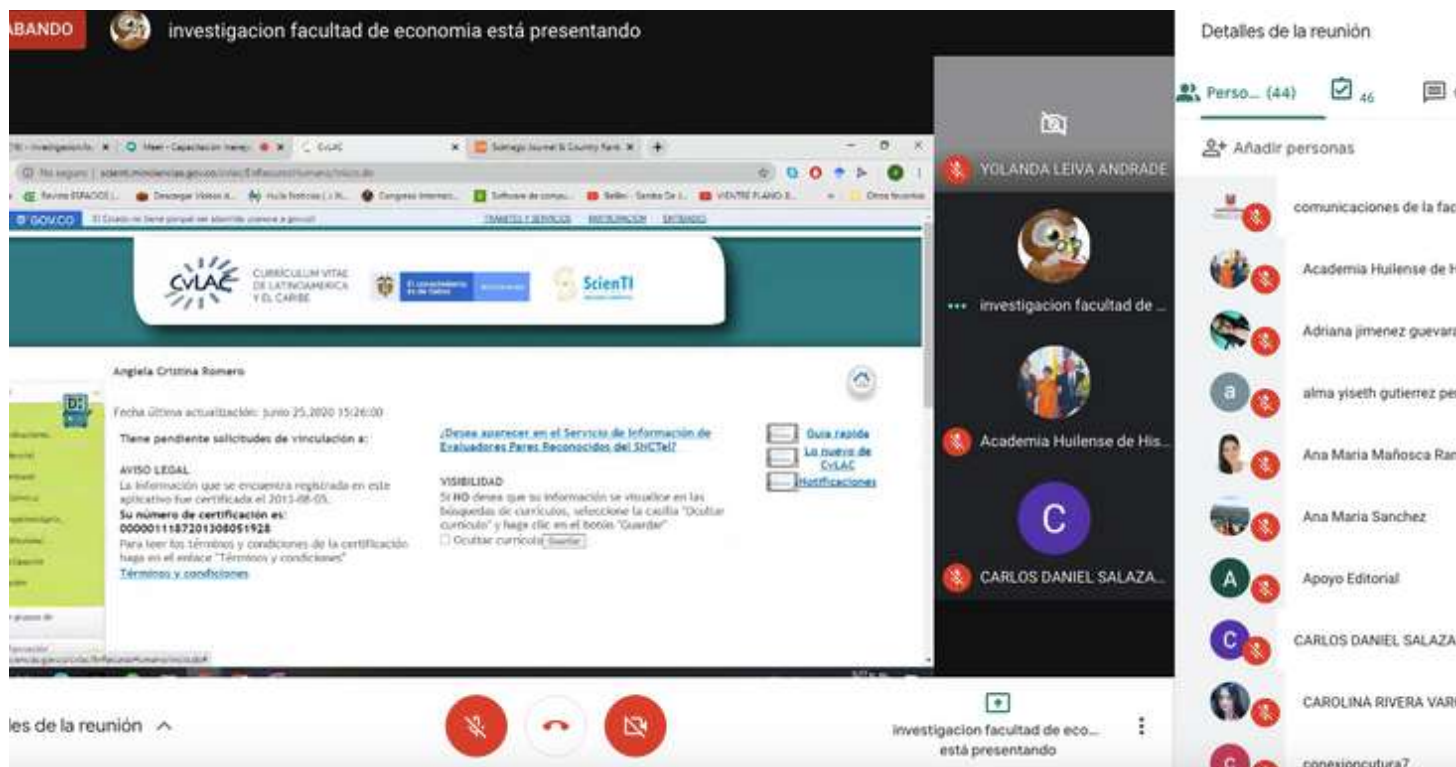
ABANDO

investigacion facultad de economia está presentando

Detalles de la reunión

Perso... (44)

46

Añadir personas

comunicaciones de la fac

Academia Huilense de H

Adriana jimenez guevar

alma yiseth gutierrez pe

Ana Maria Mañosca Ra

Ana Maria Sanchez

Apoyo Editorial

CARLOS DANIEL SALAZA

CAROLINA RIVERA VAR

conexioncutura7

YOLANDA LEIVA ANDRADE

investigacion facultad de ...

Academia Huilense de His...

CARLOS DANIEL SALAZA...

CvLAC

No seguro | scienti.minciencias.gov.co/cvlac/EnRecursoHumano/inicio.do

GOV.CO

TRAMITES Y SERVICIOS PARTICIPACION ENTIDADES

CvLAC CURRÍCULUM VITAE DE LATINOAMERICA Y EL CARIBE

ScienTI

Angiela Cristina Romero

Fecha última actualización: junio 25,2020 15:26:00

Tiene pendiente solicitudes de vinculación a:

AVISO LEGAL
La información que se encuentra registrada en este aplicativo fue certificada el 2013-08-05.
Su número de certificación es:
0000011187201308051928
Para leer los términos y condiciones de la certificación haga en el enlace "Términos y condiciones".
Términos y condiciones

¿Desea aparecer en el Servicio de Información de Evaluadores Pares Reconocidos del SNCTeI?

VISIBILIDAD
Si NO desea que su información se visualice en las búsquedas de currículos, seleccione la casilla "Ocultar currículo" y haga clic en el botón "Guardar"
Ocultar currículo Guardar

Guía rapida
Lo nuevo de CvLAC
Notificaciones

les de la reunión

investigacion facultad de eco...
está presentando